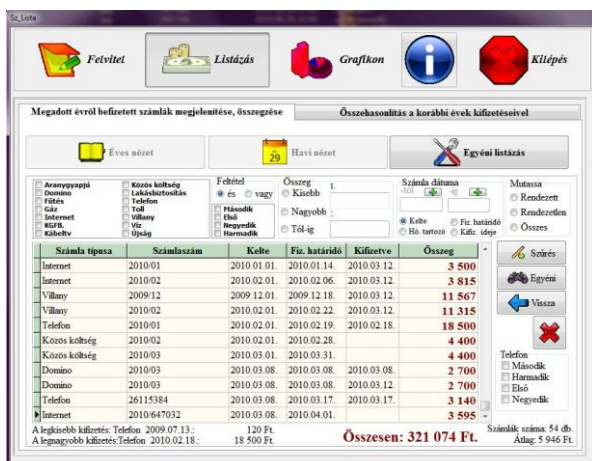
Sz_Lista

Felvitel
Listázás
Grafikon
Kilépés

Megadott évről befizetett számlák megjelenítése, összegzése
Összehasonlítás a korábbi évek kifizetéseivel

Éves nézet
29 Havi nézet
Egyéni listázás

Aranygyapjú
Domino
Fűtés
Gáz
Internet
KGFB.
Kábeltv
Közös költség
Lakásbiztosítás
Telefon
Toll
Villany
Víz
Újság

Feltétel
és
vagy
Második
Első
Negyedik
Harmadik

Összeg
Kisebb
Nagyobb
Tól-ig

Számla dátuma
tól
ig
Kelte
Fiz. határidő
Hó. tartozó
Kifiz. ideje

Mutassa
Rendezett
Rendezetlen
Összes

| Számla típusa | Számlaszám | Kelte | Fiz. határidő | Kifizetve | Összeg |
|---|---|---|---|---|---|
| Internet | 2010/01 | 2010.01.01. | 2010.01.14. | 2010.03.12. | 3 500 |
| Internet | 2010/02 | 2010.02.01. | 2010.02.06. | 2010.03.12. | 3 815 |
| Villany | 2009/12 | 2009.12.01. | 2009.12.18. | 2010.03.12. | 11 567 |
| Villany | 2010/02 | 2010.02.01. | 2010.02.22. | 2010.03.12. | 11 315 |
| Telefon | 2010/01 | 2010.02.01. | 2010.02.19. | 2010.02.18. | 18 500 |
| Közös költség | 2010/02 | 2010.02.01. | 2010.02.28. | | 4 400 |
| Közös költség | 2010/03 | 2010.03.01. | 2010.03.31. | | 4 400 |
| Domino | 2010/03 | 2010.03.08. | 2010.03.08. | 2010.03.08. | 2 700 |
| Domino | 2010/03 | 2010.03.08. | 2010.03.08. | 2010.03.12. | 2 700 |
| Telefon | 26115384 | 2010.03.08. | 2010.03.17. | 2010.03.17. | 3 140 |
| Internet | 2010/647032 | 2010.03.08. | 2010.04.01. | | 3 595 |

Szűrés
Egyéni
Vissza

Telefon
Második
Harmadik
Első
Negyedik

A legkisebb kifizetés: Telefon 2009.07.13.: 120 Ft.
A legnagyobb kifizetés:Telefon 2010.02.18.: 18 500 Ft.
Összesen: 321 074 Ft.
Számlák száma: 54 db.
Átlag: 5 946 Ft.